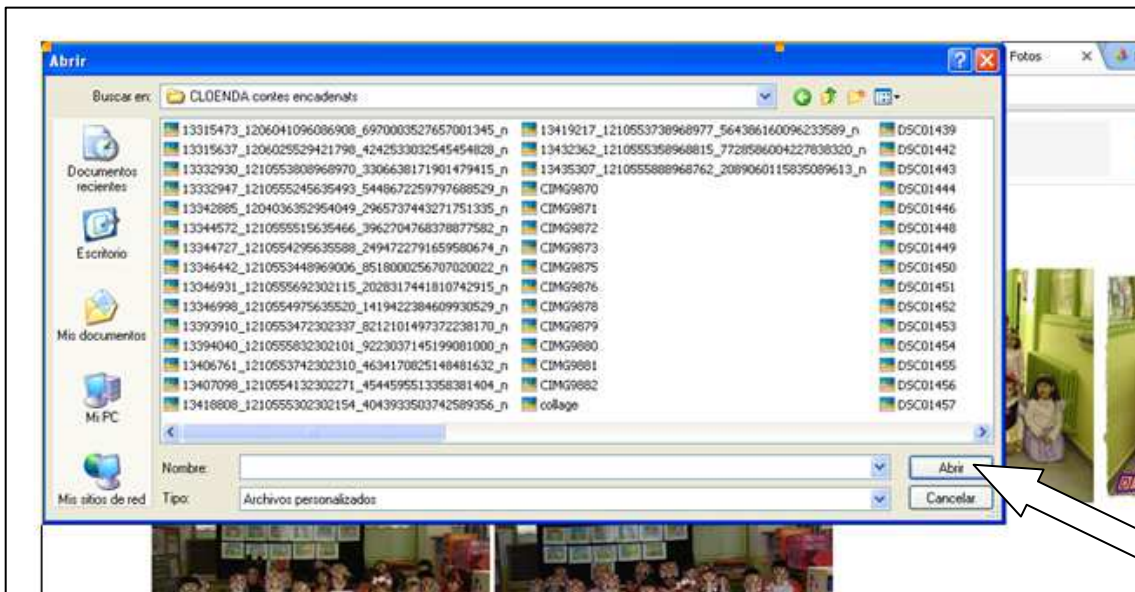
Abrir

Fotos

Buscar en: CLOENDA contes encadenats

Documentos recientes

Escritorio

Mis documentos

Mi PC

Mis sitios de red

13315473_1206041096086908_6970003527657001345_n
13315637_1206025529421798_4242533032545454828_n
13332930_1210553808968970_3306638171901479415_n
13332947_1210555245635493_5448672259797688529_n
13342885_1204036352954049_2965737443271751335_n
13344572_1210555515635466_3962704768378877582_n
13344727_1210554295635588_2494722791659580674_n
13346442_1210553448969006_8518000256707020022_n
13346931_1210555692302115_2028317441810742915_n
13346998_1210554975635520_1419422384609930529_n
13393910_1210553472302337_8212101497372238170_n
13394040_1210555832302101_9223037145199081000_n
13406761_1210553742302310_4634170825148481632_n
13407098_1210554132302271_4544595513358381404_n
13418808_1210555302302154_4043933503742589356_n

13419217_1210553738968977_5643861600096233589_n
13432362_1210555358968815_7728586004227838320_n
13435307_1210555888968762_2089060115835089613_n
CIMG9870
CIMG9871
CIMG9872
CIMG9873
CIMG9875
CIMG9876
CIMG9878
CIMG9879
CIMG9880
CIMG9881
CIMG9882
collage

DSC01439
DSC01442
DSC01443
DSC01444
DSC01446
DSC01448
DSC01449
DSC01450
DSC01451
DSC01452
DSC01453
DSC01454
DSC01455
DSC01456
DSC01457

Nombre:

Tipo: Archivos personalizados

Abrir

Cancelar